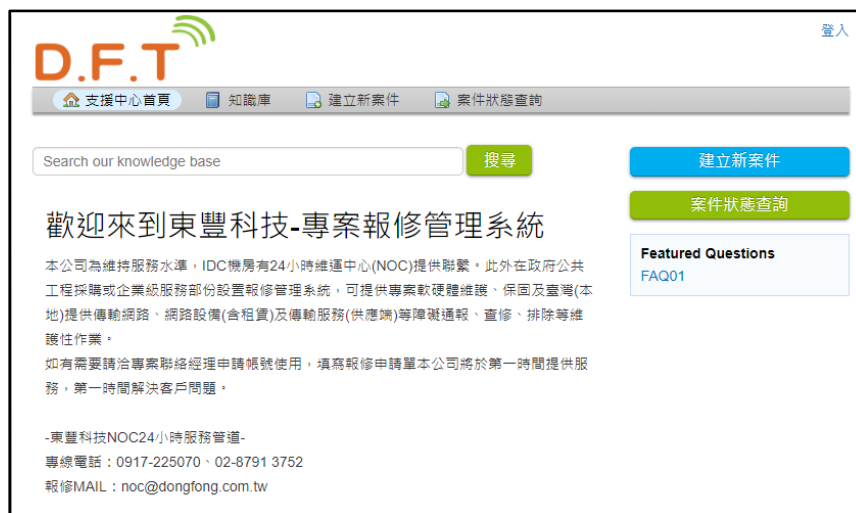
D.F.T

登入

支援中心首頁　知識庫　建立新案件　案件狀態查詢

Search our knowledge base

搜尋

建立新案件

案件狀態查詢

Featured Questions
FAQ01

歡迎來到東豐科技-專案報修管理系統

本公司為維持服務水準，IDC機房有24小時維運中心(NOC)提供聯繫。此外在政府公共工程採購或企業級服務部份設置報修管理系統，可提供專案軟硬體維護、保固及臺灣(本地)提供傳輸網路、網路設備(含租賃)及傳輸服務(供應端)等障礙通報、查修、排除等維護性作業。
如有需要請洽專案聯絡經理申請帳號使用，填寫報修申請單本公司將於第一時間提供服務，第一時間解決客戶問題。

-東豐科技NOC24小時服務管道-
專線電話：0917-225070、02-8791 3752
報修MAIL：noc@dongfong.com.tw